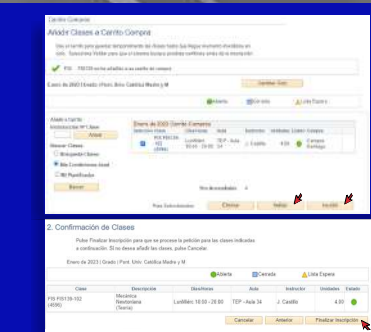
Carrito Compras

Añadir Clases a Carrito Compras

Use el carrito para guardar temporalmente las clases hasta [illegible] inscribirlas en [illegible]. Seleccione Visitar para que el sistema busque posibles conflictos antes de la inscripción.

FIS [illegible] se ha añadido a su carrito de compras

Enero de 2023 | Grado | Pont. Univ. Católica Madre y M

Cambiar Ciclo

Abierta
Cerrada
Lista Espera

Añadir a Carrito
Introducción Nº Clase
Añadir

Buscar Clases
Búsqueda Clases
Mis Condiciones Acad.
Mi Planificador
Buscar

Enero de 2023 Carrito Compras

| Seleccione | Clase | Días/Horas | Aula | Instructor | Unidades | Estado | Compra |
|---|---|---|---|---|---|---|---|
| | FIS-FIS138-102 (4696) | Lun/Miérc 18:00 - 20:00 | TEP - Aula 34 | J. Castillo | 4.00 | | Compra Carrito |

Pasos Subsiguientes
Eliminar
Validar
Inscribir

2. Confirmación de Clases

Pulse Finalizar Inscripción para que se procese la petición para las clases indicadas a continuación. Si no desea añadir las clases, pulse Cancelar.

Enero de 2023 | Grado | Pont. Univ. Católica Madre y M

Abierta
Cerrada
Lista Espera

| Clase | Descripción | Días/Horas | Aula | Instructor | Unidades | Estado |
|---|---|---|---|---|---|---|
| FIS-FIS138-102 (4696) | Mecánica Newtoniana (Teoría) | Lun/Miérc 18:00 - 20:00 | TEP - Aula 34 | J. Castillo | 4.00 | |

Cancelar
Anterior
Finalizar Inscripción